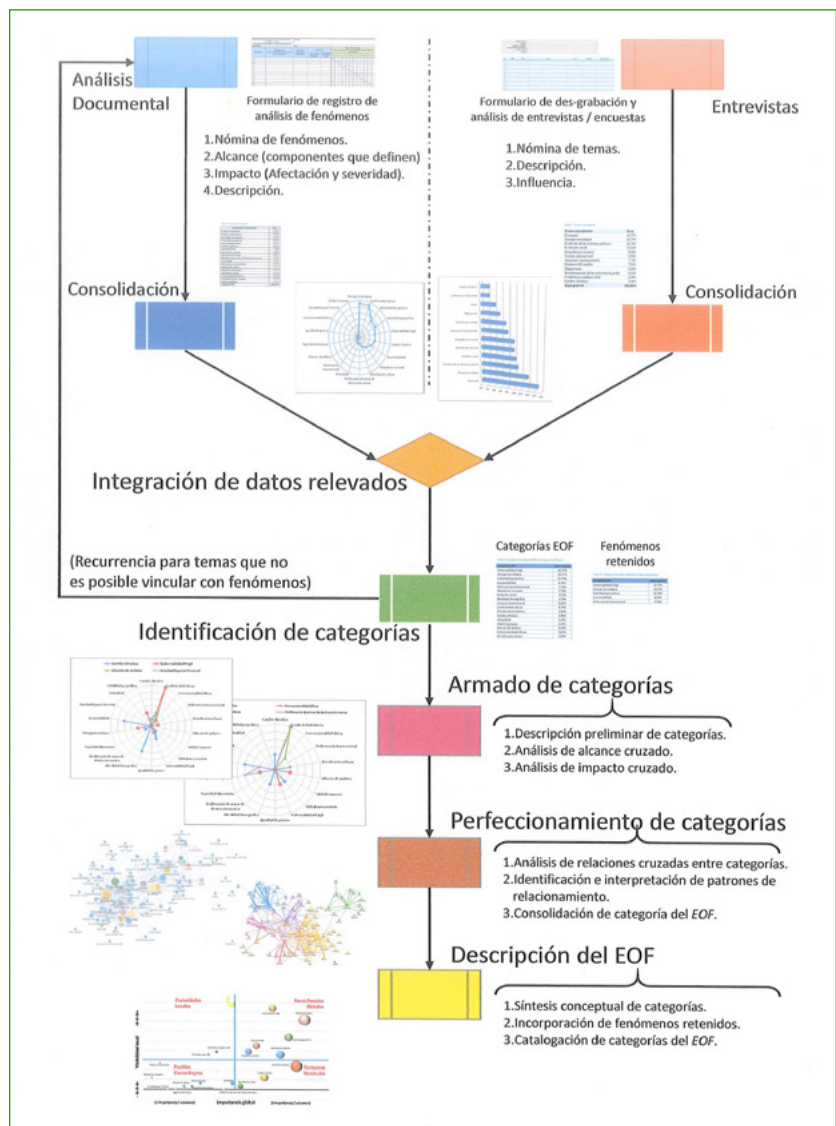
Análisis Documental

Formulario de registro de análisis de fenómenos

1.Nómina de fenómenos.
2.Alcance (componentes que definen)
3.Impacto (Afectación y severidad).
4.Descripción.

Formulario de des-grabación y análisis de entrevistas / encuestas

Entrevistas

1.Nómina de temas.
2.Descripción.
3.Influencia.

Consolidación

Consolidación

Integración de datos relevados

(Recurrencia para temas que no es posible vincular con fenómenos)

Categorías EOF

Fenómenos retenidos

Identificación de categorías

Armado de categorías

1.Descripción preliminar de categorías.
2.Análisis de alcance cruzado.
3.Análisis de impacto cruzado.

Perfeccionamiento de categorías

1.Análisis de relaciones cruzadas entre categorías.
2.Identificación e interpretación de patrones de relacionamiento.
3.Consolidación de categoría del EOF.

Descripción del EOF

1.Síntesis conceptual de categorías.
2.Incorporación de fenómenos retenidos.
3.Catalogación de categorías del EOF.